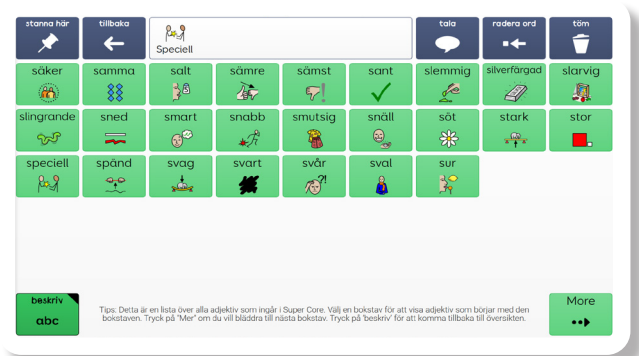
stanna här

tillbaka

Speciell

tala

radera ord

töm

| säker | samma | salt | sämre | sämst | sant | slemmig | silverfärgad | slarvig |
|---|---|---|---|---|---|---|---|---|
| slingrande | sned | smart | snabb | smutsig | snäll | söt | stark | stor |
| speciell | spänd | svag | svart | svår | sval | sur | | |

beskriv
abc

Tips: Detta är en lista över alla adjektiv som ingår i Super Core. Välj en bokstav för att visa adjektiv som börjar med den bokstaven. Tryck på "Mer" om du vill bläddra till nästa bokstav. Tryck på 'beskriv' för att komma tillbaka till översikten.

More